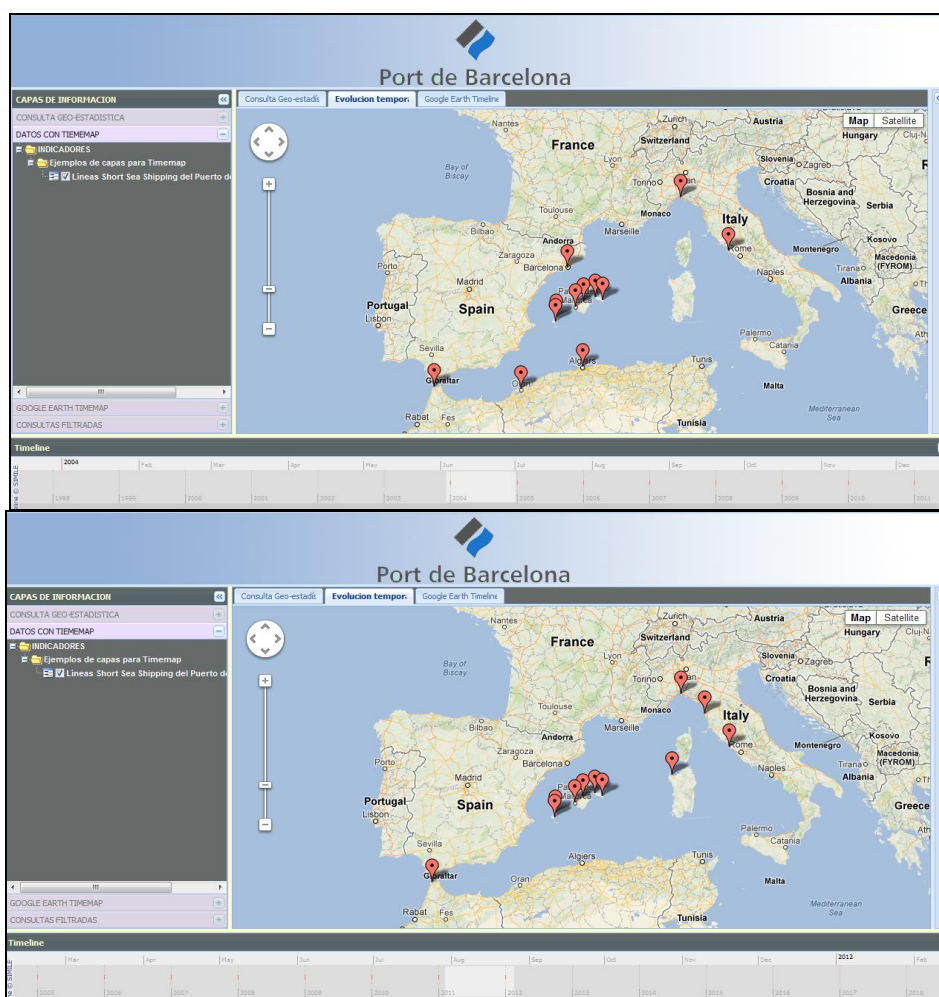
Port de Barcelona

CAPAS DE INFORMACION
CONSULTA GEO-ESTADISTICA
DATOS CON TIEMEMAP
INDICADORES
Ejemplos de capas para Timemap
Lineas Short Sea Shipping del Puerto de
GOOGLE EARTH TIMEMAP
CONSULTAS FILTRADAS

Consulta Geo-estadís | Evolucion tempora | Google Earth Timeline

Map | Satellite

Nantes, France, Switzerland, Zurich, Austria, Hungary, Lyon, Slovenia, Zagreb, Bay of Biscay, Torino, Croatia, Bosnia and Herzegovina, Serbia, Monaco, Italy, Toulouse, Marseille, Bilbao, Andorra, Kosovo, Zaragoza, Rome, Montenegro, Barcelona, Macedonia (FYROM), Porto, Tirana, Naples, Madrid, Albania, Portugal, Spain, Lisbon, Greece, Palermo, Sevilla, Catania, Tunis, Algiers, Gibraltar, Oran, Malta, Mediterranean Sea, Rabat, Fes, Tunisia

Timeline
2004 | Feb | Mar | Apr | May | Jun | Jul | Aug | Sep | Oct | Nov | Dec
1998 | 1999 | 2000 | 2001 | 2002 | 2003 | 2004 | 2005 | 2006 | 2007 | 2008 | 2009 | 2010 | 2011
SIMILE

Port de Barcelona

CAPAS DE INFORMACION
CONSULTA GEO-ESTADISTICA
DATOS CON TIEMEMAP
INDICADORES
Ejemplos de capas para Timemap
Lineas Short Sea Shipping del Puerto de
GOOGLE EARTH TIMEMAP
CONSULTAS FILTRADAS

Consulta Geo-estadís | Evolucion tempora | Google Earth Timeline

Map | Satellite

Timeline
Mar | Apr | May | Jun | Jul | Aug | Sep | Oct | Nov | Dec | 2012 | Feb
2005 | 2006 | 2007 | 2008 | 2009 | 2010 | 2011 | 2012 | 2013 | 2014 | 2015 | 2016 | 2017 | 2018
SIMILE